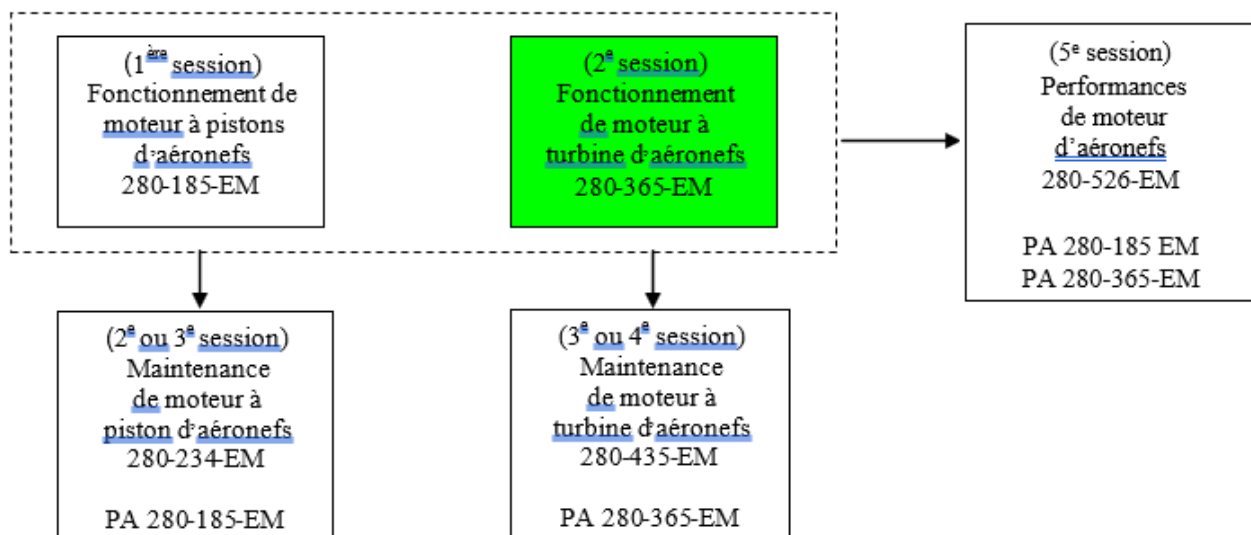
(1$^{\text{ère}}$ session)
Fonctionnement de moteur à pistons d'aéronefs
280-185-EM

(2$^{\text{e}}$ session)
Fonctionnement de moteur à turbine d'aéronefs
280-365-EM

(5$^{\text{e}}$ session)
Performances de moteur d'aéronefs
280-526-EM

PA 280-185 EM
PA 280-365-EM

(2$^{\text{e}}$ ou 3$^{\text{e}}$ session)
Maintenance de moteur à piston d'aéronefs
280-234-EM

PA 280-185-EM

(3$^{\text{e}}$ ou 4$^{\text{e}}$ session)
Maintenance de moteur à turbine d'aéronefs
280-435-EM

PA 280-365-EM